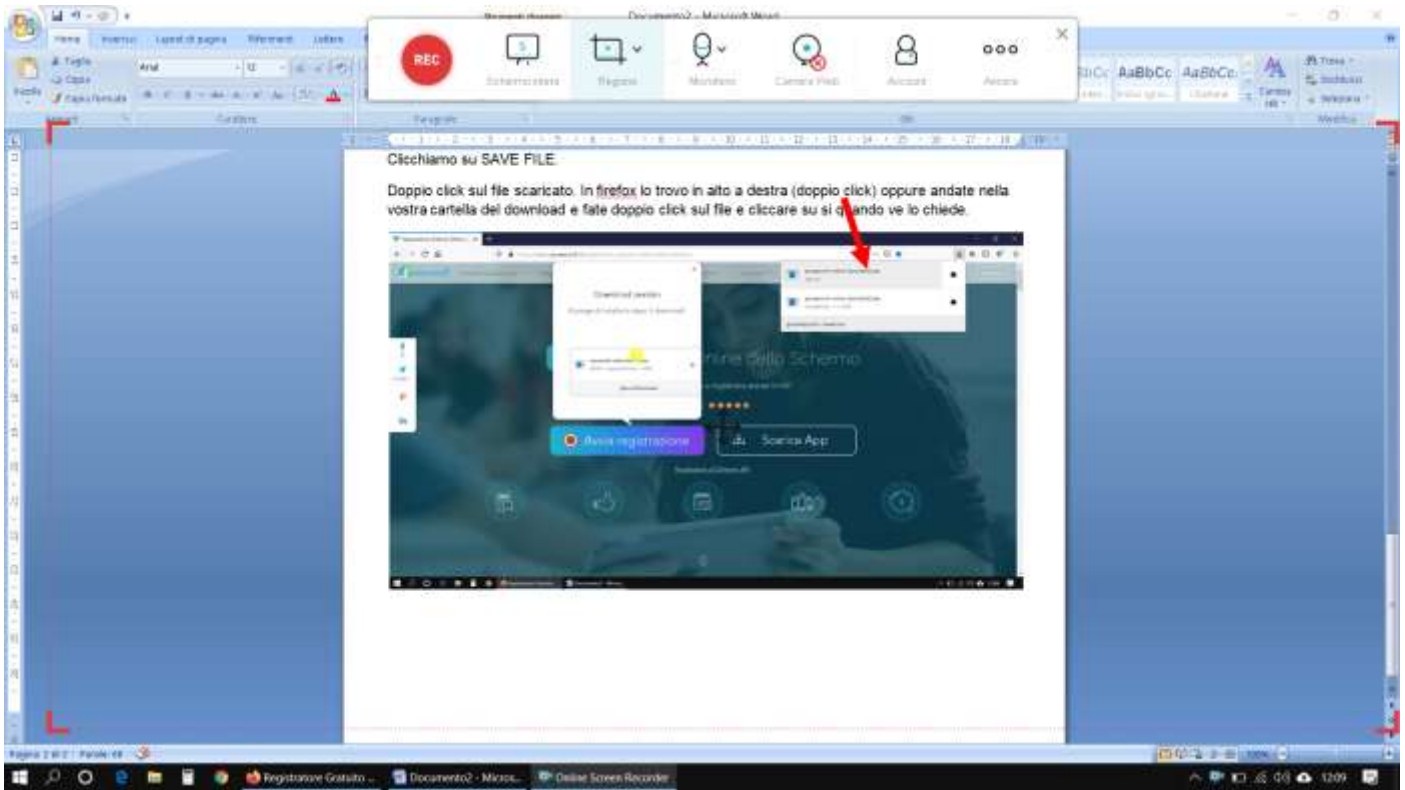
Documento2 - Microsoft Word

Home Inserisci Layout di pagina Riferimenti Lettere

Taglia
Copia
Incolla
Copia formato
Arial
12
Appunti
Carattere
Paragrafo

REC
Schermo intero
Regione
Microfono
Camera Web
Account
Avanzate

AaBbCc AaBbCc AaBbCc
Trova
Sostituisci
Seleziona
Cambia stili
Modifica

Clicchiamo su SAVE FILE.

Doppio click sul file scaricato. In firefox lo trovo in alto a destra (doppio click) oppure andate nella vostra cartella del download e fate doppio click sul file e cliccare su si quando ve lo chiede.

Avvia registrazione
Scarica App
★★★★★

Pagina: 2 di 2 Parole: 66
100%

Registratore Gratuito ...
Documento2 - Micros...
Online Screen Recorder
12:09